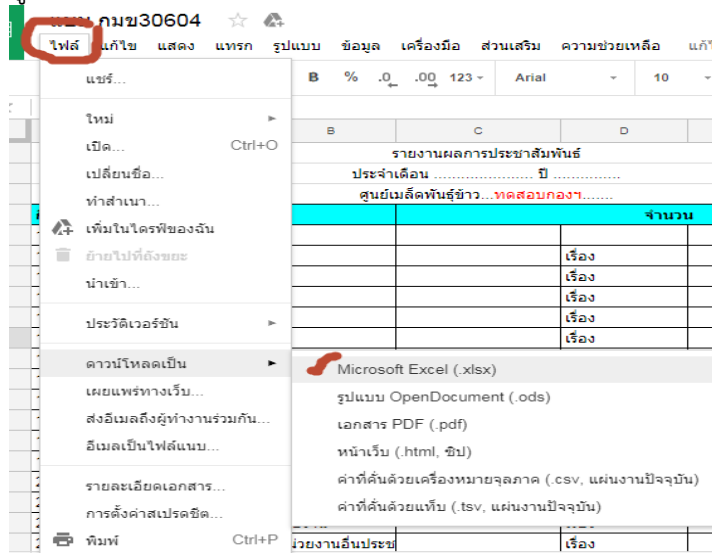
แบบ กมข30604

ไฟล์ แก้ไข แสดง แทรก รูปแบบ ข้อมูล เครื่องมือ ส่วนเสริม ความช่วยเหลือ แก้ไ

แชร์...

ใหม่
เปิด... Ctrl+O
เปลี่ยนชื่อ...
ทำสำเนา...
เพิ่มในไดรฟ์ของฉัน
ย้ายไปที่ถังขยะ
นำเข้า...

ประวัติเวอร์ชัน

ดาวน์โหลดเป็น
เผยแพร่ทางเว็บ...
ส่งอีเมลถึงผู้ทำงานร่วมกัน...
อีเมลเป็นไฟล์แนบ...

รายละเอียดเอกสาร...
การตั้งค่าสเปรดชีต...
พิมพ์ Ctrl+P

B % .0 .00 123 Arial 10

B C D

รายงานผลการประชาสัมพันธ์
ประจำเดือน ...................... ปี ..............
ศูนย์เมล็ดพันธุ์ข้าว...ทดสอบกองฯ.......

จำนวน

เรื่อง
เรื่อง
เรื่อง
เรื่อง
เรื่อง

Microsoft Excel (.xlsx)
รูปแบบ OpenDocument (.ods)
เอกสาร PDF (.pdf)
หน้าเว็บ (.html, ซิป)
ค่าที่คั่นด้วยเครื่องหมายจุลภาค (.csv, แผ่นงานปัจจุบัน)
ค่าที่คั่นด้วยแท็บ (.tsv, แผ่นงานปัจจุบัน)

ช่วยงานอื่นประช
เรื่อง